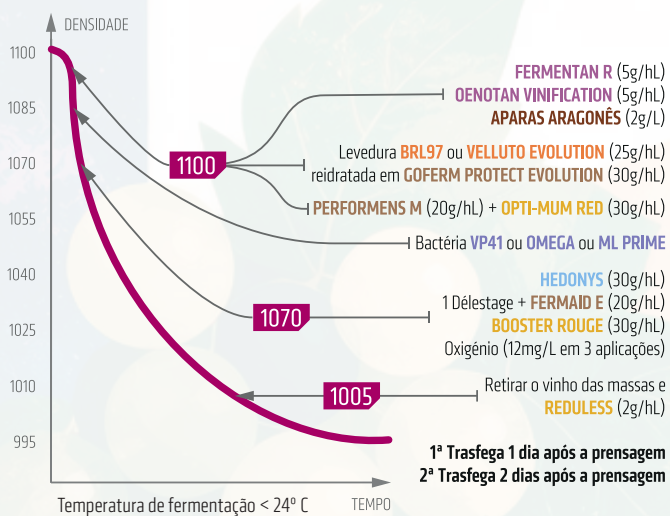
DENSIDADE

1100
1085
1070
1055
1040
1025
1010
995

1100

FERMENTAN R (5g/hL)
OENOTAN VINIFICATION (5g/hL)
APARAS ARAGONÊS (2g/L)

Levedura BRL97 ou VELLUTO EVOLUTION (25g/hL)
reidratada em GOFERM PROTECT EVOLUTION (30g/hL)

PERFORMENS M (20g/hL) + OPTI-MUM RED (30g/hL)

Bactéria VP41 ou OMEGA ou ML PRIME

1070

HEDONYS (30g/hL)
1 Délestage + FERMAID E (20g/hL)
BOOSTER ROUGE (30g/hL)
Oxigénio (12mg/L em 3 aplicações)

1005

Retirar o vinho das massas e
REDULESS (2g/hL)

1ª Trasfega 1 dia após a prensagem
2ª Trasfega 2 dias após a prensagem

Temperatura de fermentação < 24º C

TEMPO